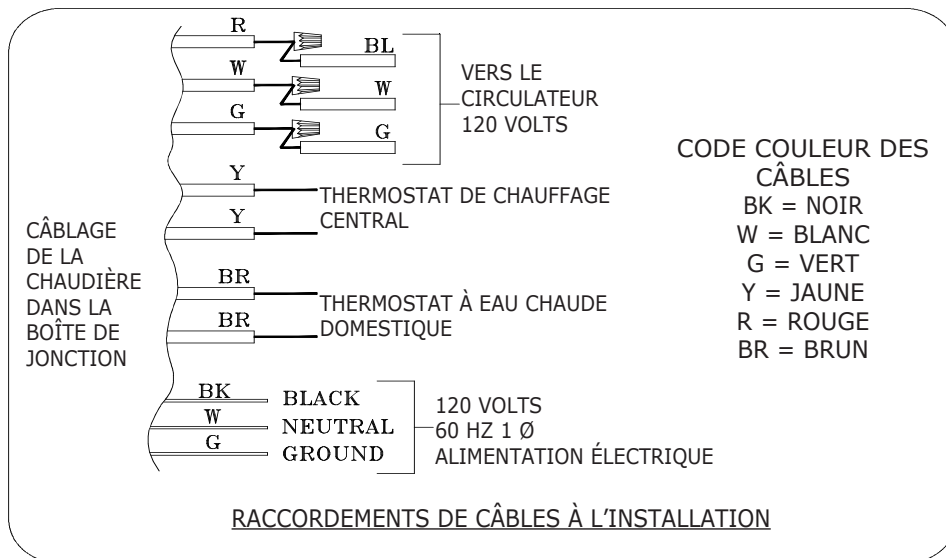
R
BL
W
W
G
G
VERS LE CIRCULATEUR 120 VOLTS

CODE COULEUR DES CÂBLES
BK = NOIR
W = BLANC
G = VERT
Y = JAUNE
R = ROUGE
BR = BRUN

CÂBLAGE DE LA CHAUDIÈRE DANS LA BOÎTE DE JONCTION

Y
THERMOSTAT DE CHAUFFAGE CENTRAL
Y

BR
THERMOSTAT À EAU CHAUDE DOMESTIQUE
BR

BK BLACK
W NEUTRAL
G GROUND
120 VOLTS
60 HZ 1 Ø
ALIMENTATION ÉLECTRIQUE

RACCORDEMENTS DE CÂBLES À L'INSTALLATION